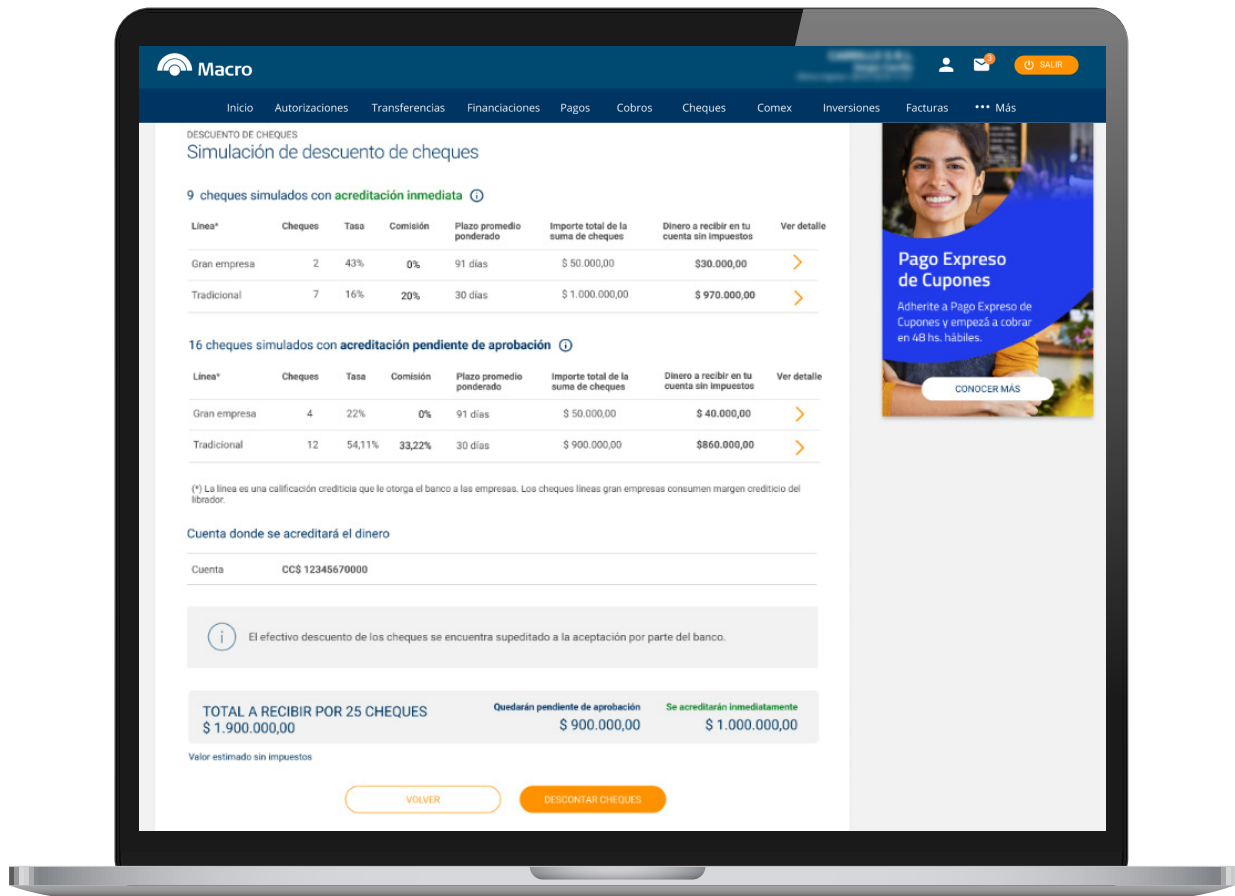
Macro

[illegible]

3

SALIR

Inicio Autorizaciones Transferencias Financiaciones Pagos Cobros Cheques Comex Inversiones Facturas ••• Más

DESCUENTO DE CHEQUES
Simulación de descuento de cheques

9 cheques simulados con acreditación inmediata

| Línea* | Cheques | Tasa | Comisión | Plazo promedio ponderado | Importe total de la suma de cheques | Dinero a recibir en tu cuenta sin impuestos | Ver detalle |
|---|---|---|---|---|---|---|---|
| Gran empresa | 2 | 43% | 0% | 91 días | $ 50.000,00 | $30.000,00 | > |
| Tradicional | 7 | 16% | 20% | 30 días | $ 1.000.000,00 | $ 970.000,00 | > |

16 cheques simulados con acreditación pendiente de aprobación

| Línea* | Cheques | Tasa | Comisión | Plazo promedio ponderado | Importe total de la suma de cheques | Dinero a recibir en tu cuenta sin impuestos | Ver detalle |
|---|---|---|---|---|---|---|---|
| Gran empresa | 4 | 22% | 0% | 91 días | $ 50.000,00 | $ 40.000,00 | > |
| Tradicional | 12 | 54,11% | 33,22% | 30 días | $ 900.000,00 | $860.000,00 | > |

(*) La línea es una calificación crediticia que le otorga el banco a las empresas. Los cheques líneas gran empresas consumen margen crediticio del librador.

Cuenta donde se acreditará el dinero

Cuenta CC$ 12345670000

El efectivo descuento de los cheques se encuentra supeditado a la aceptación por parte del banco.

TOTAL A RECIBIR POR 25 CHEQUES
$ 1.900.000,00

Quedarán pendiente de aprobación
$ 900.000,00

Se acreditarán inmediatamente
$ 1.000.000,00

Valor estimado sin impuestos

VOLVER

DESCONTAR CHEQUES

Pago Expreso de Cupones

Adherite a Pago Expreso de Cupones y empezá a cobrar en 48 hs. hábiles.

CONOCER MÁS